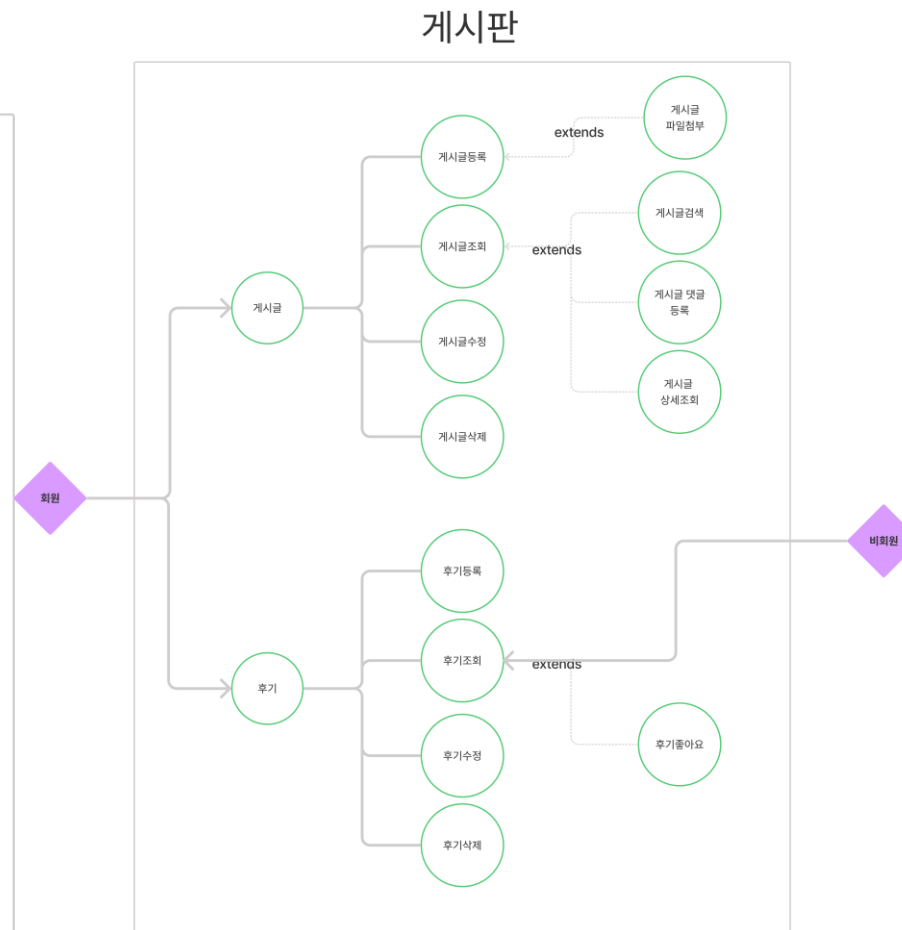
게시판

게시글 파일첨부

extends

게시글등록

게시글검색

게시글조회

extends

게시글 댓글 등록

게시글

게시글수정

게시글 상세조회

게시글삭제

회원

비회원

후기등록

후기조회

extends

후기

후기좋아요

후기수정

후기삭제